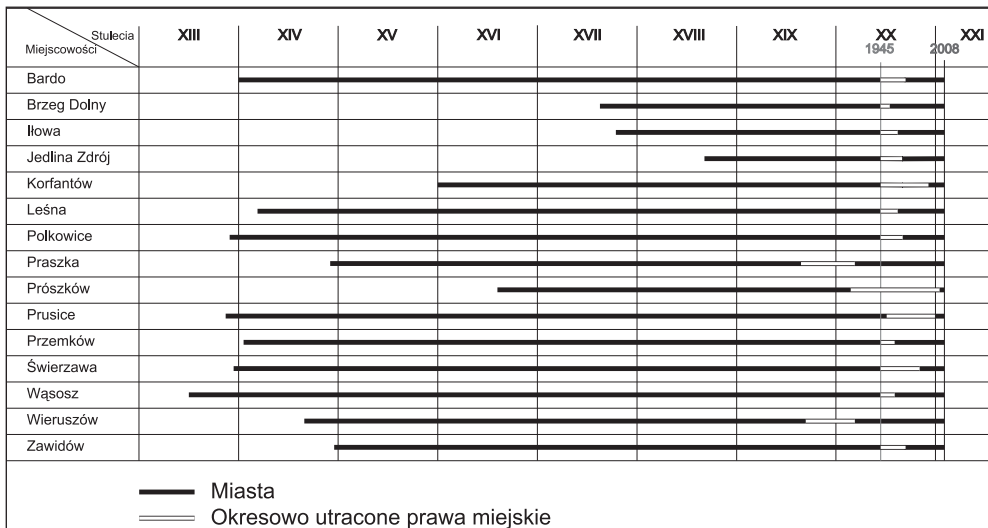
| Stulecia / Miejscowości | XIII | XIV | XV | XVI | XVII | XVIII | XIX | XX 1945 | 2008 XXI |
|---|---|---|---|---|---|---|---|---|---|
| Bardo | | | | | | | | | |
| Brzeg Dolny | | | | | | | | | |
| Iłowa | | | | | | | | | |
| Jedlina Zdrój | | | | | | | | | |
| Korfantów | | | | | | | | | |
| Leśna | | | | | | | | | |
| Polkowice | | | | | | | | | |
| Praszka | | | | | | | | | |
| Prószków | | | | | | | | | |
| Prusice | | | | | | | | | |
| Przemków | | | | | | | | | |
| Świerzawa | | | | | | | | | |
| Wąsosz | | | | | | | | | |
| Wieruszów | | | | | | | | | |
| Zawidów | | | | | | | | | |

Miasta
Okresowo utracone prawa miejskie